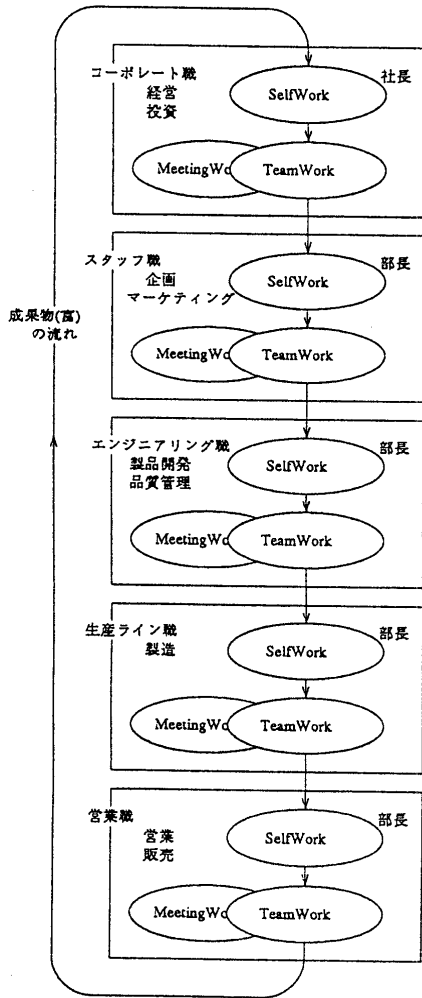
コーポレート職
経営
投資

社長

SelfWork

MeetingWo

TeamWork

スタッフ職
企画
マーケティング

部長

SelfWork

MeetingWo

TeamWork

成果物(富)
の流れ

エンジニアリング職
製品開発
品質管理

部長

SelfWork

MeetingWo

TeamWork

生産ライン職
製造

部長

SelfWork

MeetingWo

TeamWork

営業職
営業
販売

部長

SelfWork

MeetingWo

TeamWork